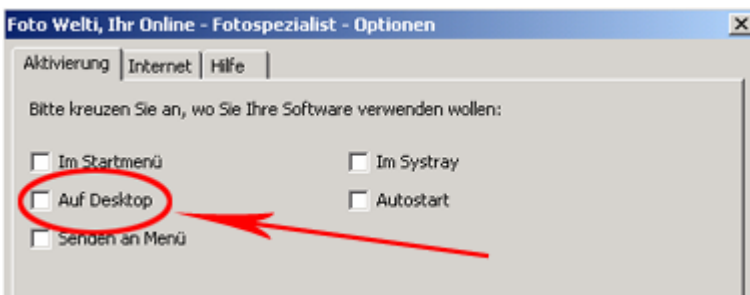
Foto Welti, Ihr Online - Fotospezialist - Optionen

Aktivierung | Internet | Hilfe

Bitte kreuzen Sie an, wo Sie Ihre Software verwenden wollen:

Im Startmenü
Im Systray
Auf Desktop
Autostart
Senden an Menü